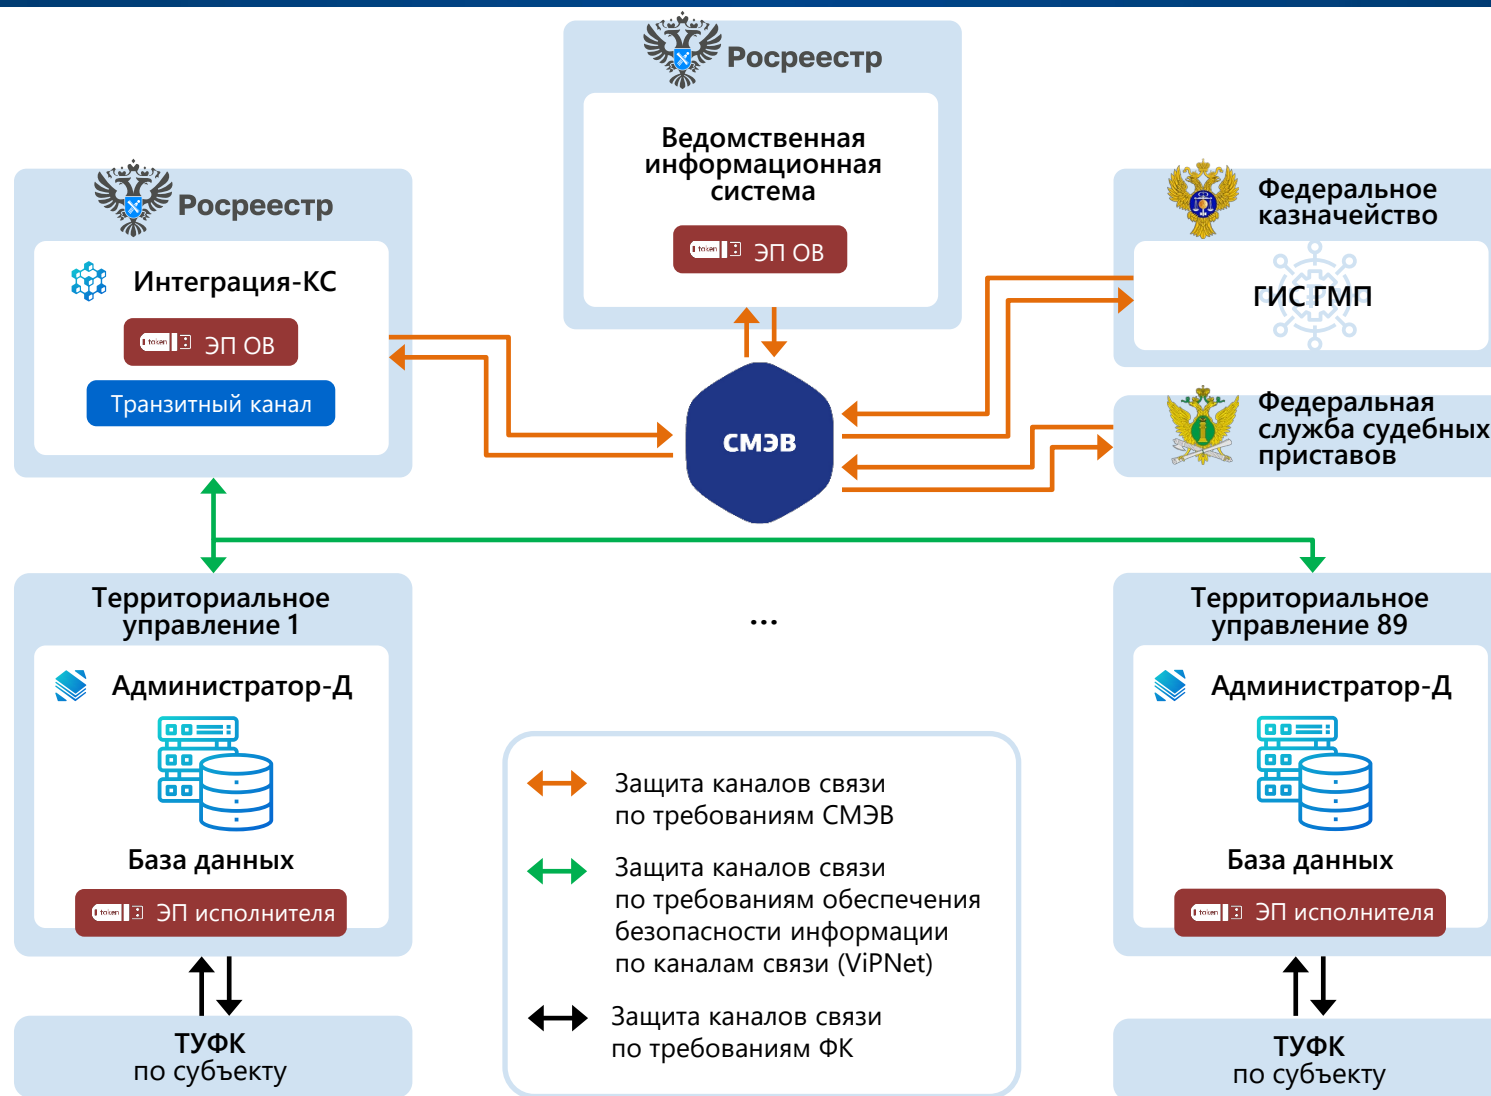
Росреестр

Ведомственная информационная система

ЭП ОВ

Росреестр

Интеграция-КС

ЭП ОВ

Транзитный канал

Федеральное казначейство

ГИС ГМП

СМЭВ

Федеральная служба судебных приставов

Территориальное управление 1

Администратор-Д

База данных

ЭП исполнителя

...

Территориальное управление 89

Администратор-Д

База данных

ЭП исполнителя

Защита каналов связи по требованиям СМЭВ

Защита каналов связи по требованиям обеспечения безопасности информации по каналам связи (ViPNet)

Защита каналов связи по требованиям ФК

ТУФК по субъекту

ТУФК по субъекту